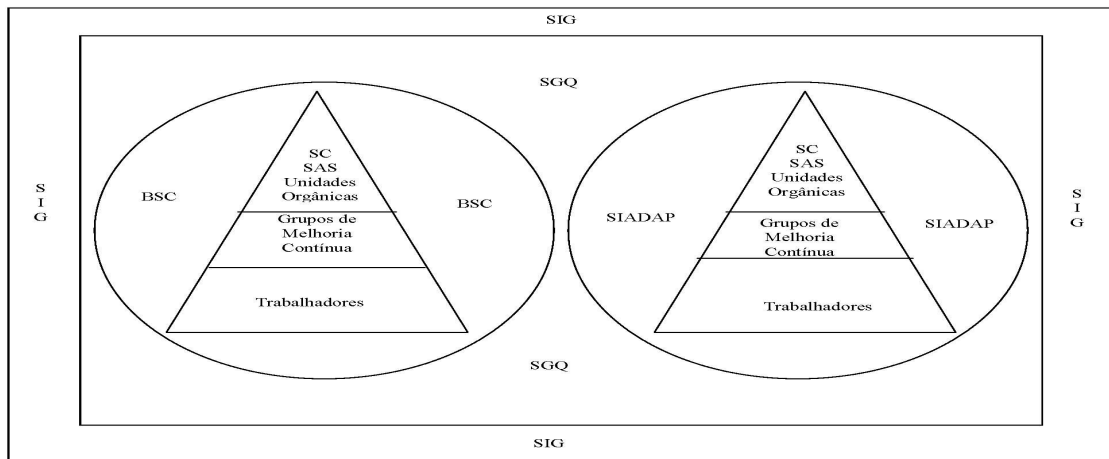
SIG

SGQ

S
I
G

BSC

SC
SAS
Unidades
Orgânicas

Grupos de
Melhoria
Contínua

Trabalhadores

BSC

SIADAP

SC
SAS
Unidades
Orgânicas

Grupos de
Melhoria
Contínua

Trabalhadores

SIADAP

S
I
G

SGQ

SIG